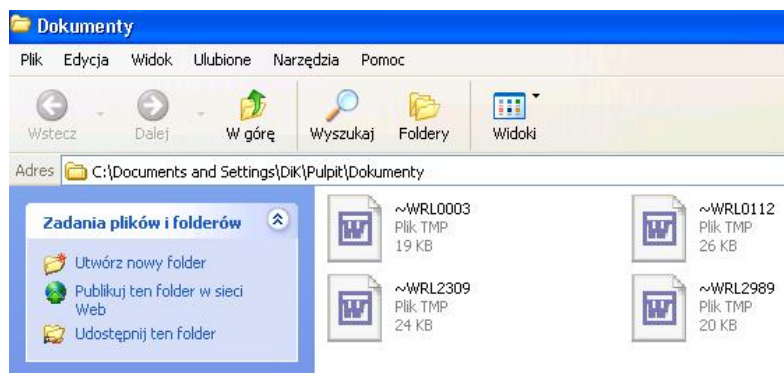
Dokumenty

Plik Edycja Widok Ulubione Narzędzia Pomoc

Wstecz Dalej W górę Wyszukaj Foldery Widoki

Adres C:\Documents and Settings\DiK\Pulpit\Dokumenty

Zadania plików i folderów

Utwórz nowy folder

Publikuj ten folder w sieci Web

Udostępnij ten folder

~WRL0003
Plik TMP
19 KB

~WRL0112
Plik TMP
26 KB

~WRL2309
Plik TMP
24 KB

~WRL2989
Plik TMP
20 KB